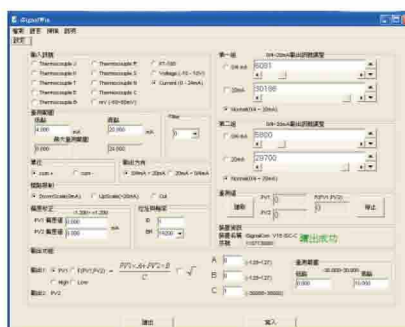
SignalWin

檔案 說明 頁籤 說明

設定

輸入訊號
Thermocouple J
Thermocouple K
Thermocouple T
Thermocouple E
Thermocouple B
Thermocouple R
Thermocouple S
Thermocouple N
Thermocouple C
mV (-10~50mV)
PT-100
Voltage (-10 ~ 10V)
Current (0 ~ 24mA)

量測範圍
低點
4.000
mA
高點
20.000
mA
顯示量測範圍
0.000
1000.000

Filter
0

單位
mA
mA

輸出方向
4mA + 20mA
20mA + 4mA

模擬輸出
DownScale(4mA)
UpScale(>20mA)
Off

偏差修正
-1.300~+1.300
PV1 偏差值
0.000
mA
PV2 偏差值
0.000

位址與鮑率
ID
1
BR
19200

第一組
0/4~20mA輸出的調整型
0/4 mA
6081
20mA
30186
Normal(4/4 ~ 20mA)

第二組
0/4~20mA輸出的調整型
0/4 mA
5800
20mA
29700
Normal(4/4 ~ 20mA)

量測值
讀取
PV1
0
PV2
0
F(PV1,PV2)
0
停止

裝置資訊
裝置名稱 SignalCon V15 ISC-C
序號 110715000
讀出成功

輸出功能
輸出1
PV1
F(PV1,PV2)
$= \frac{PV1 \times A + PV2 \times B}{C}$
$\sqrt{}$
High
Low
輸出2 PV2

A 0 (-128~127)
B 0 (-128~127)
C 1 (30000~30000)

量測範圍
-30,000~30,000
低點
0
高點
1000

讀出

寫入